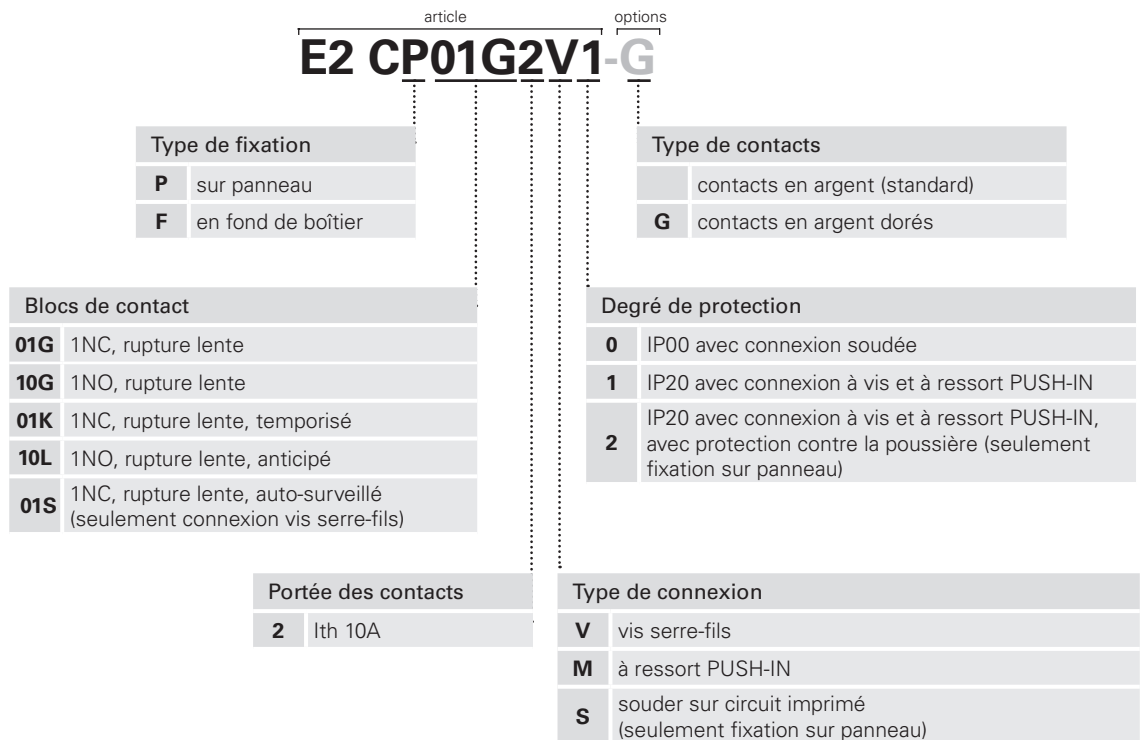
article options

E2 CP01G2V1-G

| Type de fixation | |
|---|---|
| P | sur panneau |
| F | en fond de boîtier |

| Type de contacts | |
|---|---|
| | contacts en argent (standard) |
| G | contacts en argent dorés |

| Blocs de contact | |
|---|---|
| 01G | 1NC, rupture lente |
| 10G | 1NO, rupture lente |
| 01K | 1NC, rupture lente, temporisé |
| 10L | 1NO, rupture lente, anticipé |
| 01S | 1NC, rupture lente, auto-surveillé (seulement connexion vis serre-fils) |

| Degré de protection | |
|---|---|
| 0 | IP00 avec connexion soudée |
| 1 | IP20 avec connexion à vis et à ressort PUSH-IN |
| 2 | IP20 avec connexion à vis et à ressort PUSH-IN, avec protection contre la poussière (seulement fixation sur panneau) |

| Portée des contacts | |
|---|---|
| 2 | Ith 10A |

| Type de connexion | |
|---|---|
| V | vis serre-fils |
| M | à ressort PUSH-IN |
| S | souder sur circuit imprimé (seulement fixation sur panneau) |